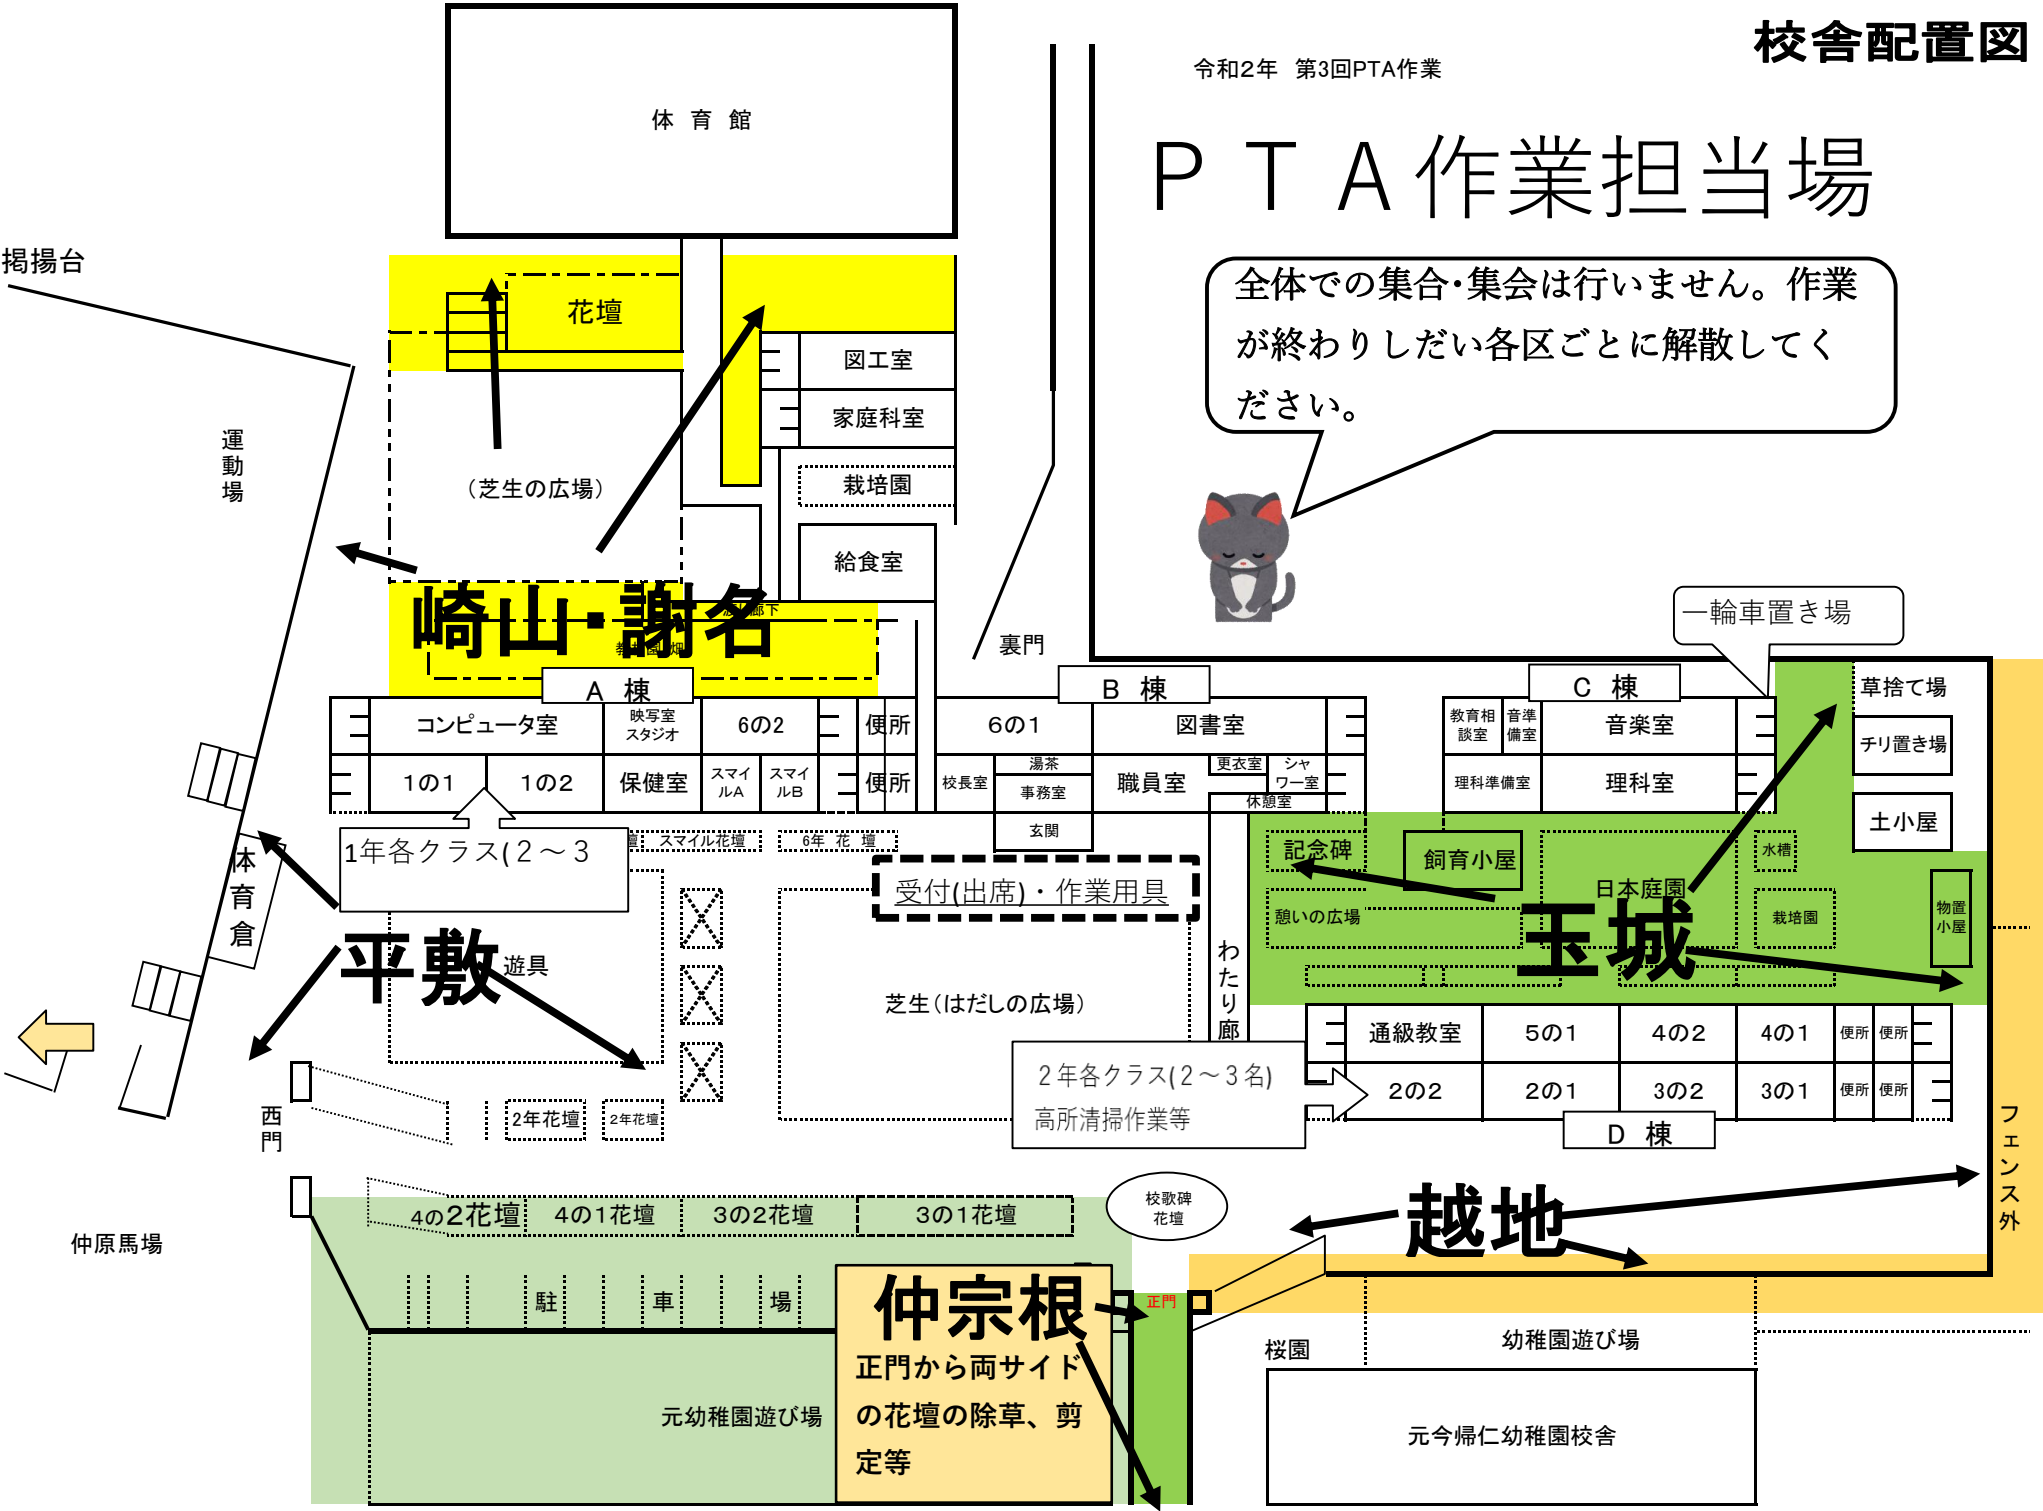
校舎配置図

令和2年 第3回PTA作業

ＰＴＡ作業担当場

全体での集合･集会は行いません。作業が終わりしだい各区ごとに解散してください。

体 育 館

掲揚台

運動場

花壇

図工室

家庭科室

栽培園

給食室

（芝生の広場）

崎山･謝名

渡り廊下

A 棟

B 棟

C 棟

裏門

一輪車置き場

コンピュータ室

映写室 スタジオ

6の2

便所

6の1

図書室

教育相談室

音準備室

音楽室

草捨て場

1の1

1の2

保健室

スマイルA

スマイルB

便所

校長室

湯茶

事務室

玄関

職員室

更衣室

シャワー室

休憩室

理科準備室

理科室

チリ置き場

土小屋

スマイル花壇

6年 花 壇

1年各クラス(２～３

受付(出席)・作業用具

記念碑

飼育小屋

水槽

日本庭園

憩いの広場

玉城

栽培園

物置小屋

体育倉

平敷

遊具

芝生（はだしの広場）

わたり廊

通級教室

5の1

4の2

4の1

便所

便所

2の2

2の1

3の2

3の1

便所

便所

D 棟

２年各クラス(２～３名)
高所清掃作業等

西門

2年花壇

2年花壇

フェンス外

仲原馬場

4の2花壇

4の1花壇

3の2花壇

3の1花壇

校歌碑花壇

越地

駐

車

場

仲宗根

正門から両サイドの花壇の除草、剪定等

正門

桜園

幼稚園遊び場

元幼稚園遊び場

元今帰仁幼稚園校舎